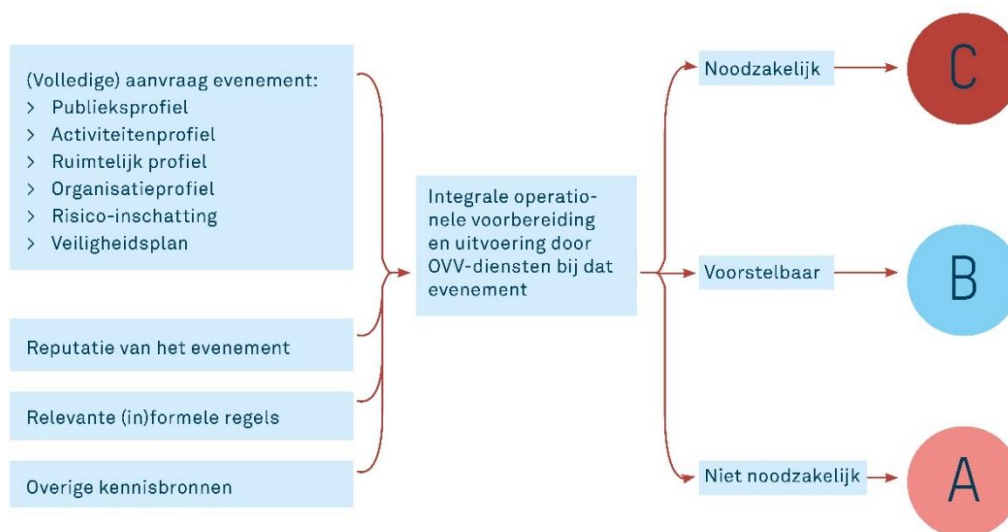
(Volledige) aanvraag evenement:
> Publieksprofiel
> Activiteitenprofiel
> Ruimtelijk profiel
> Organisatieprofiel
> Risico-inschatting
> Veiligheidsplan

Reputatie van het evenement

Relevante (in)formele regels

Overige kennisbronnen

Integrale operationele voorbereiding en uitvoering door OVV-diensten bij dat evenement

Noodzakelijk

C

Voorstelbaar

B

Niet noodzakelijk

A